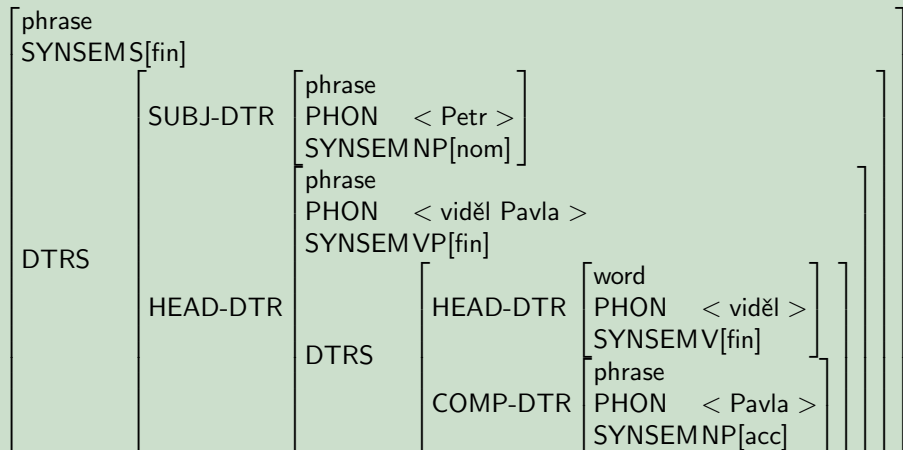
phrase
SYNSEM S[fin]

DTRS

SUBJ-DTR

phrase
PHON $<$ Petr $>$
SYNSEM NP[nom]

HEAD-DTR

phrase
PHON $<$ viděl Pavla $>$
SYNSEM VP[fin]

DTRS

HEAD-DTR

word
PHON $<$ viděl $>$
SYNSEM V[fin]

COMP-DTR

phrase
PHON $<$ Pavla $>$
SYNSEM NP[acc]